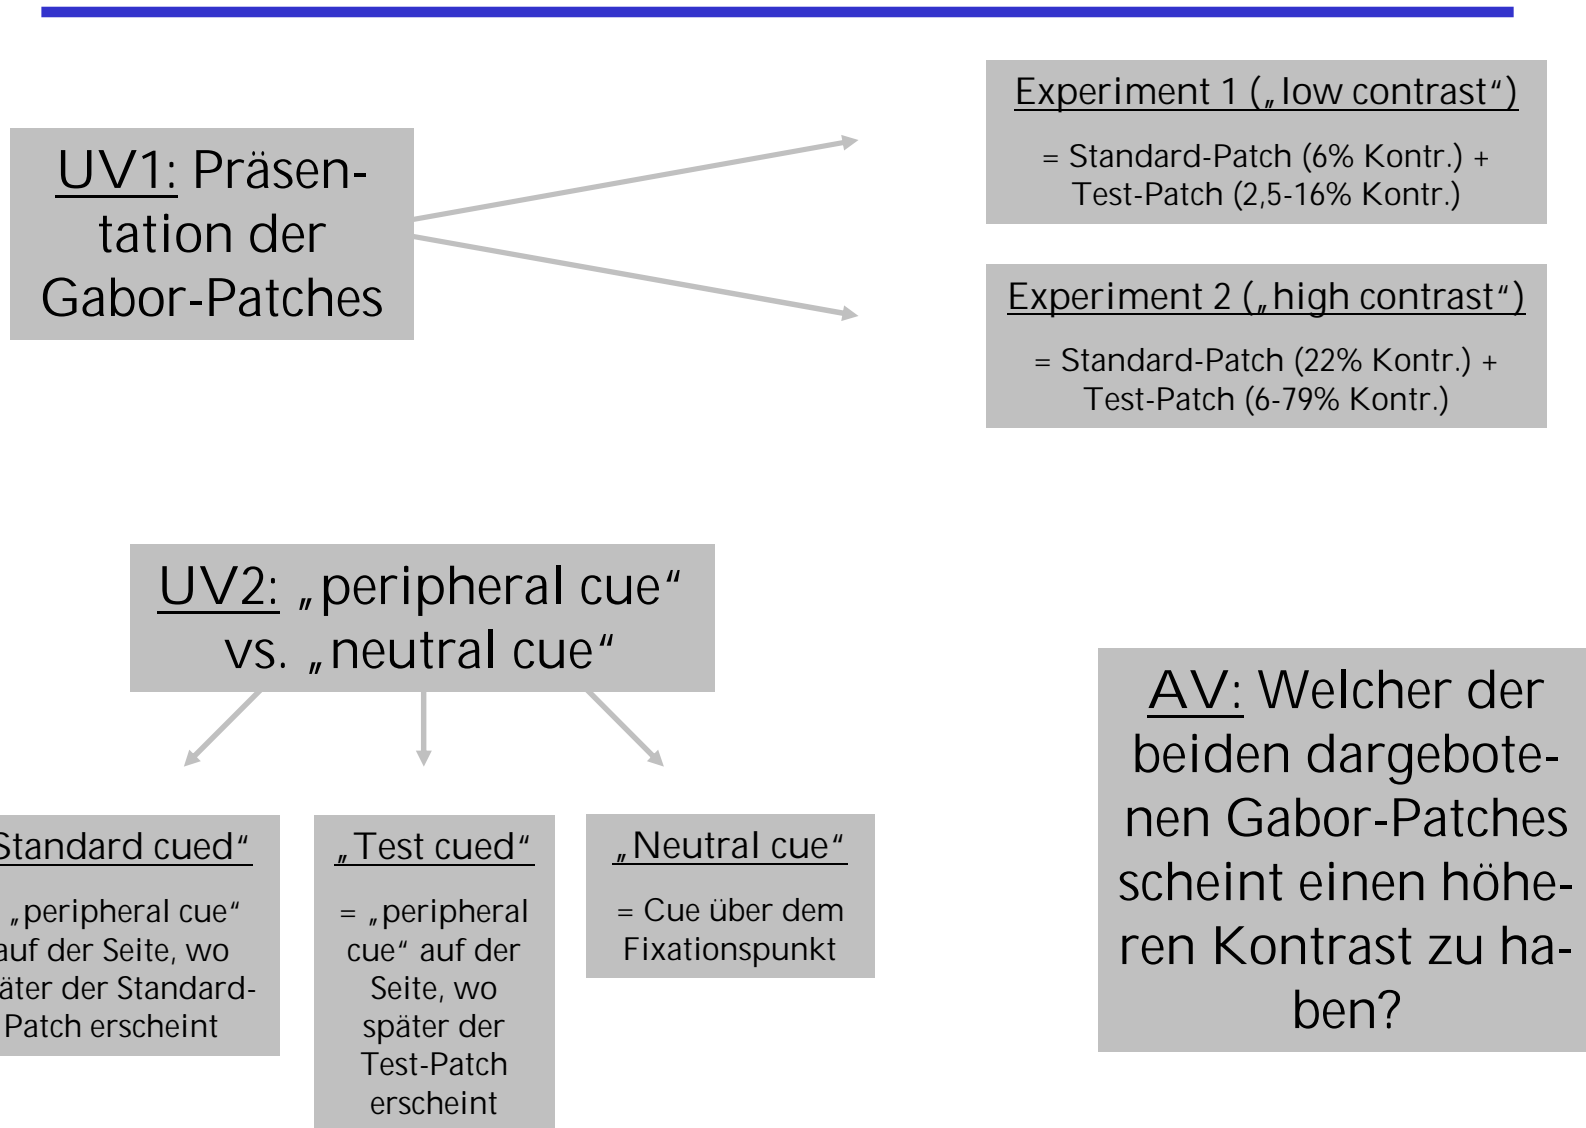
UV1: Präsentation der Gabor-Patches

Experiment 1 („low contrast“)

= Standard-Patch (6% Kontr.) + Test-Patch (2,5-16% Kontr.)

Experiment 2 („high contrast“)

= Standard-Patch (22% Kontr.) + Test-Patch (6-79% Kontr.)

UV2: „peripheral cue“ vs. „neutral cue“

Standard cued“

„peripheral cue“ auf der Seite, wo äter der Standard-Patch erscheint

„Test cued“

= „peripheral cue“ auf der Seite, wo später der Test-Patch erscheint

„Neutral cue“

= Cue über dem Fixationspunkt

AV: Welcher der beiden dargebotenen Gabor-Patches scheint einen höheren Kontrast zu haben?